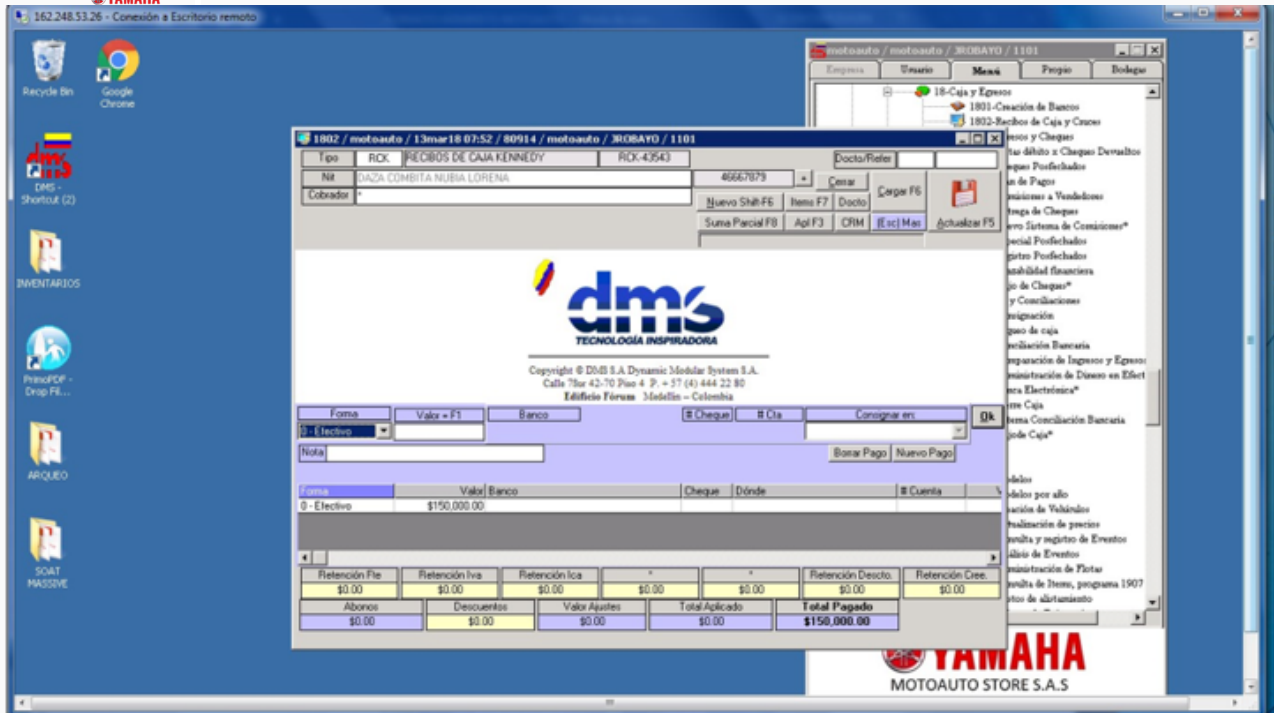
162.248.53.26 - Conexión a Escritorio remoto

Recycle Bin
Google Chrome
DMS - Shortcut (2)
INVENTARIOS
PrimoPDF - Drop Fil...
ARQUEO
SOAT MASSIVE

motoauto / motoauto / 3ROBAYO / 1101
Empresa | Usuario | Menú | Propio | Bodegas
18-Caja y Egresos
1801-Creación de Bancos
1802-Recibos de Caja y Cruces
esos y Cheques
tas débito x Cheques Devueltos
ques Posfechados
n de Pagos
misiones a Vendedores
trega de Cheques
evo Sistema de Comisiones*
pecial Posfechados
gistro Posfechados
anabilidad financiera
jo de Cheques*
y Conciliaciones
nsignación
queo de caja
nciliación Bancaria
mparación de Ingresos y Egresos
ministración de Dinero en Efect
ra Electrónica*
rre Caja
tema Conciliación Bancaria
ijode Caja*
delos
delos por año
ación de Vehículos
ualización de precios
nsulta y registro de Eventos
álisis de Eventos
ministración de Flotas
nsulta de Items, programa 1907
tos de alistamiento

1802 / motoauto / 13mar18 07:52 / 80914 / motoauto / 3ROBAYO / 1101
Tipo | RCK | RECIBOS DE CAJA KENNEDY | RCK-43543 | Docto/Refer
Nit | DAZA COMBITA NUBIA LORENA | 46667879 | Cerrar | Cargar F6
Cobrador | *
Nuevo Shift-F6 | Items F7 | Docto
Suma Parcial F8 | Apl F3 | CRM | (Esc) Mas | Actualizar F5

dms
TECNOLOGÍA INSPIRADORA
Copyright © DMS S.A Dynamic Modular System S.A.
Calle 7Sur 42-70 Piso 4 P. + 57 (4) 444 22 80
Edificio Fórum Medellín – Colombia

Forma | Valor + F1 | Banco | # Cheque | # Cta | Consignar en: | Ok
0 - Efectivo
Nota | Borrar Pago | Nuevo Pago

| Forma | Valor | Banco | Cheque | Dónde | # Cuenta |
|---|---|---|---|---|---|
| 0 - Efectivo | $150,000.00 | | | | |

| Retención Fte | Retención Iva | Retención Ica | * | * | Retención Descto. | Retención Cree. |
|---|---|---|---|---|---|---|
| $0.00 | $0.00 | $0.00 | $0.00 | $0.00 | $0.00 | $0.00 |

| Abonos | Descuentos | Valor Ajustes | Total Aplicado | Total Pagado |
|---|---|---|---|---|
| $0.00 | $0.00 | $0.00 | $0.00 | $150,000.00 |

YAMAHA
MOTOAUTO STORE S.A.S